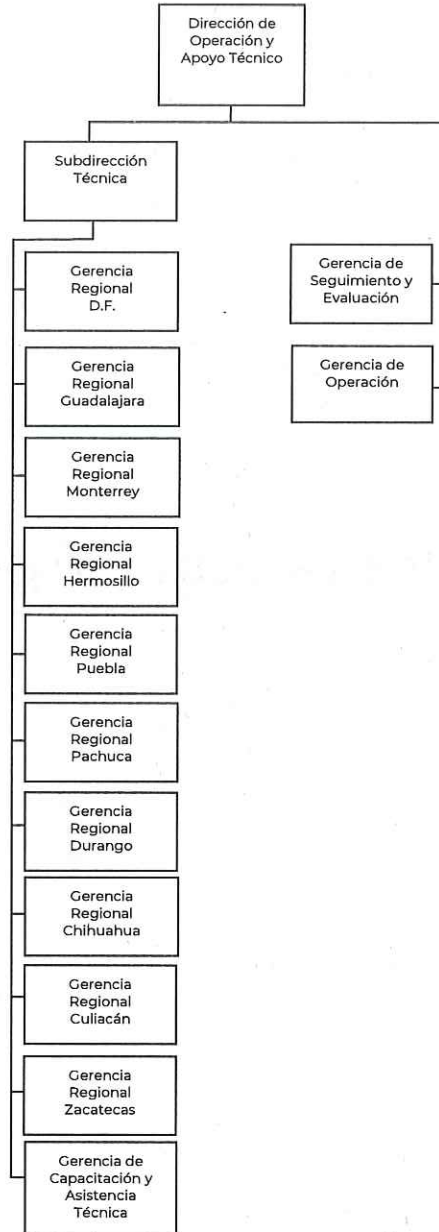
Dirección de Operación y Apoyo Técnico

Subdirección Técnica

Gerencia Regional D.F.

Gerencia Regional Guadalajara

Gerencia Regional Monterrey

Gerencia Regional Hermosillo

Gerencia Regional Puebla

Gerencia Regional Pachuca

Gerencia Regional Durango

Gerencia Regional Chihuahua

Gerencia Regional Culiacán

Gerencia Regional Zacatecas

Gerencia de Capacitación y Asistencia Técnica

Gerencia de Seguimiento y Evaluación

Gerencia de Operación